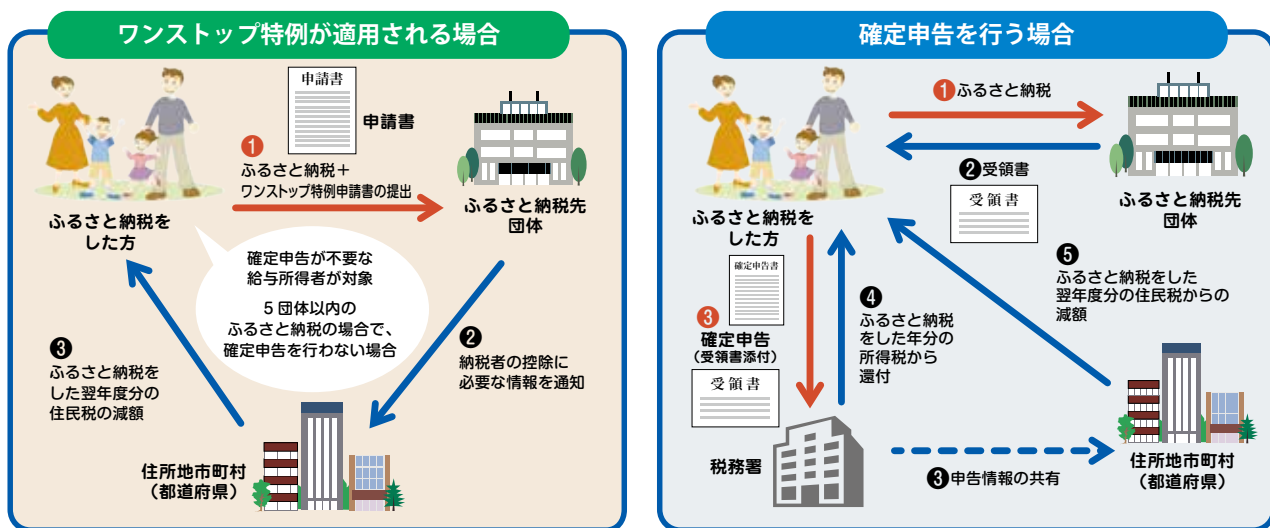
ワンストップ特例が適用される場合

申請書

申請書

❶
ふるさと納税＋
ワンストップ特例申請書の提出

ふるさと納税を
した方

ふるさと納税先
団体

確定申告が不要な
給与所得者が対象

５団体以内の
ふるさと納税の場合で、
確定申告を行わない場合

❷
納税者の控除に
必要な情報を通知

❸
ふるさと納税を
した翌年度分の
住民税の減額

住所地市町村
（都道府県）

確定申告を行う場合

❶ふるさと納税

❷受領書

受領書

ふるさと納税を
した方

ふるさと納税先
団体

確定申告書

❸
確定申告
（受領書添付）

受領書

❹
ふるさと納税
をした年分の
所得税から
還付

❺
ふるさと納税をした
翌年度分の住民税からの
減額

税務署

❸申告情報の共有

住所地市町村
（都道府県）